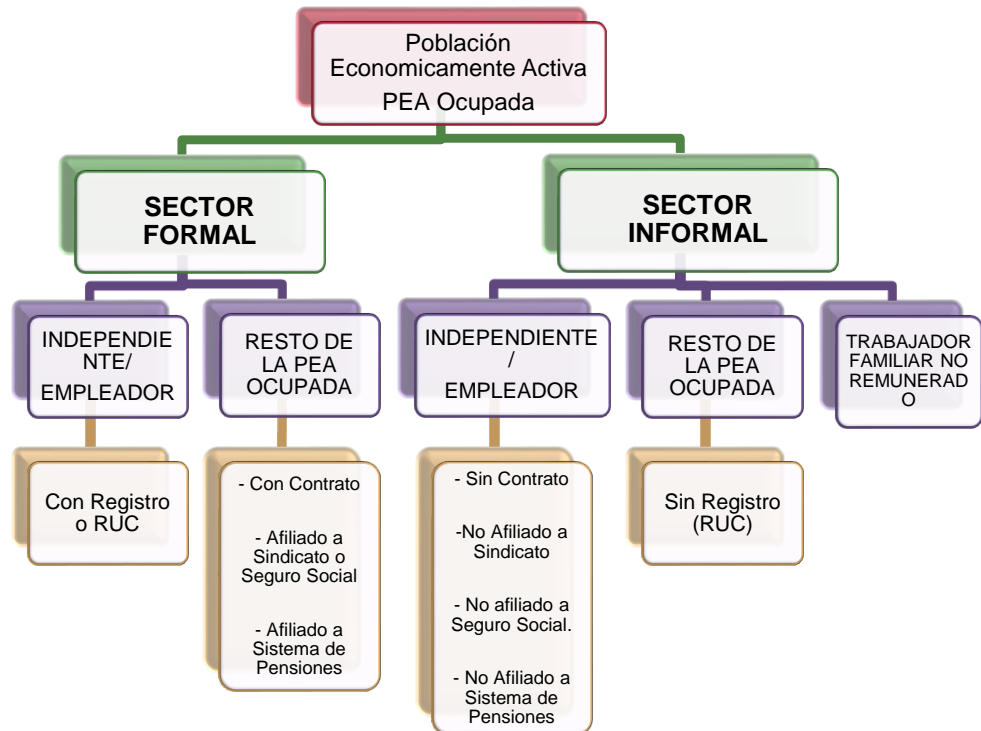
Población Economicamente Activa
PEA Ocupada

SECTOR FORMAL

SECTOR INFORMAL

INDEPENDIENTE/ EMPLEADOR

RESTO DE LA PEA OCUPADA

INDEPENDIENTE / EMPLEADOR

RESTO DE LA PEA OCUPADA

TRABAJADOR FAMILIAR NO REMUNERADO

Con Registro o RUC

- Con Contrato

- Afiliado a Sindicato o Seguro Social

- Afiliado a Sistema de Pensiones

- Sin Contrato

-No Afiliado a Sindicato

- No afiliado a Seguro Social.

- No Afiliado a Sistema de Pensiones

Sin Registro (RUC)